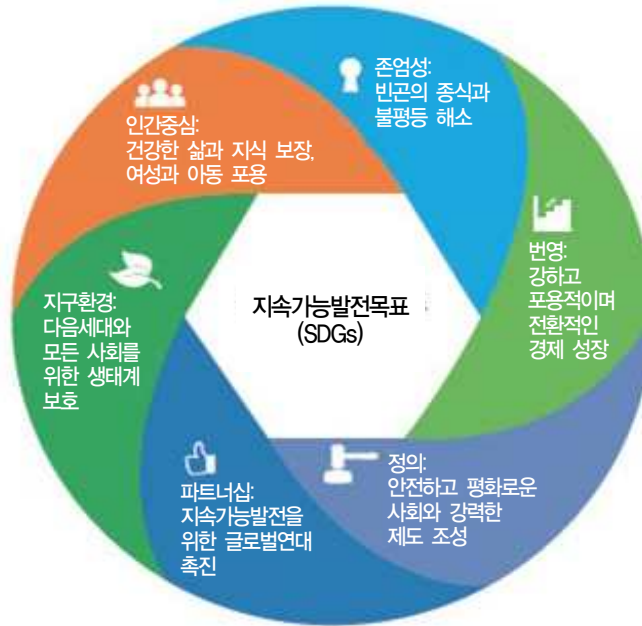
존엄성:
빈곤의 종식과
불평등 해소

인간중심:
건강한 삶과 지식 보장,
여성과 아동 포용

번영:
강하고
포용적이며
전환적인
경제 성장

지속가능발전목표
(SDGs)

지구환경:
다음세대와
모든 사회를
위한 생태계
보호

정의:
안전하고 평화로운
사회와 강력한
제도 조성

파트너십:
지속가능발전을
위한 글로벌연대
촉진